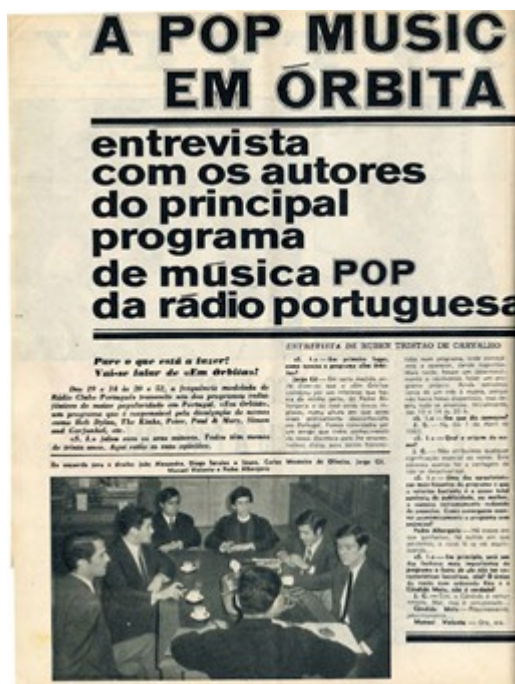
A POP MUSIC EM ÓRBITA

entrevista com os autores do principal programa de música POP da rádio portuguesa

Pare o que está a fazer! Vai-se falar de «Em Órbita»!

Das 19 e 1/4 às 20 e 1/2, a frequência modelada do Rádio Clube Português transmite um dos programas radiofónicos de maior popularidade em Portugal: «Em órbita», um programa que é responsável pela divulgação de nomes como Bob Dylan, The Kinks, Peter, Paul & Mary, Simon and Garfunkel, etc.

«E.» já falou com os seus autores. Todos são menores de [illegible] anos. Aqui estão as suas opiniões.

ENTREVISTA DE RUBEN TRISTÃO DE CARVALHO

Da esquerda para a direita: João Alexandre, Diogo Saraiva e Sousa, Carlos Mendonça de Oliveira, Jorge Gil, Manuel Vitorino e Pedro Albergaria

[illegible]